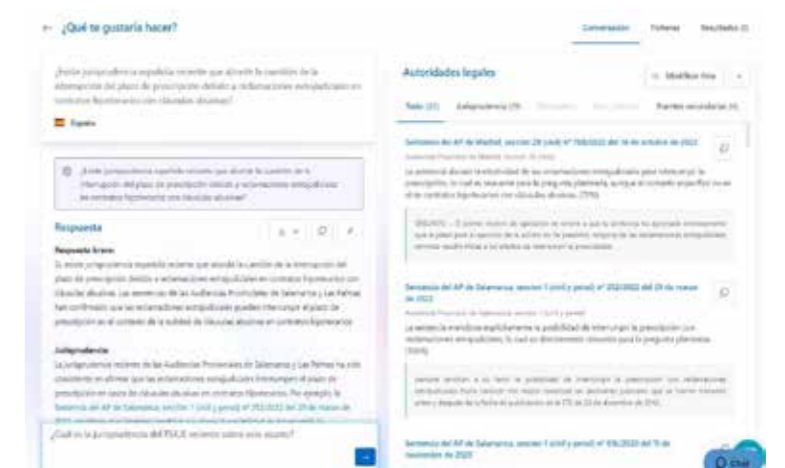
← ¿Qué te gustaría hacer?

Conversación Fichero Resultados (1)

¿Existe jurisprudencia española reciente que aborde la cuestión de la interrupción del plazo de prescripción debido a reclamaciones extrajudiciales en contratos hipotecarios con cláusulas abusivas?

España

¿Existe jurisprudencia española reciente que aborde la cuestión de la interrupción del plazo de prescripción debido a reclamaciones extrajudiciales en contratos hipotecarios con cláusulas abusivas?

Respuesta

Respuesta breve:

Sí, existe jurisprudencia española reciente que aborda la cuestión de la interrupción del plazo de prescripción debido a reclamaciones extrajudiciales en contratos hipotecarios con cláusulas abusivas. Las sentencias de las Audiencias Provinciales de Salamanca y Las Palmas han confirmado que las reclamaciones extrajudiciales pueden interrumpir el plazo de prescripción en el contexto de la nulidad de cláusulas abusivas en contratos hipotecarios.

Jurisprudencia:

La jurisprudencia reciente de las Audiencias Provinciales de Salamanca y Las Palmas ha sido consistente en afirmar que las reclamaciones extrajudiciales interrumpen el plazo de prescripción en casos de cláusulas abusivas en contratos hipotecarios. Por ejemplo, la Sentencia del AP de Salamanca, sección 1 (civil y penal) nº 252/2022 del 29 de marzo de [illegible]

¿Cuál es la jurisprudencia del TSJ..E reciente sobre este asunto?

Autoridades legales

Modificar filtro

Todo (22) Jurisprudencia (19) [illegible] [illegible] Fuentes secundarias (4)

Sentencia del AP de Madrid, sección 28 (civil) nº 768/2022 del 16 de octubre de 2022

Audiencia Provincial de Madrid, Sección 28 (Civil)

La sentencia discute la efectividad de las reclamaciones extrajudiciales para interrumpir la prescripción, lo cual es relevante para la pregunta planteada, aunque el contexto específico es de contratos hipotecarios con cláusulas abusivas. (75%)

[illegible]

Sentencia del AP de Salamanca, sección 1 (civil y penal) nº 252/2022 del 29 de marzo de 2022

Audiencia Provincial de Salamanca, sección 1 (civil y penal)

La sentencia menciona explícitamente la posibilidad de interrumpir la prescripción con reclamaciones extrajudiciales, lo cual es directamente relevante para la pregunta planteada. (94%)

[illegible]

Sentencia del AP de Salamanca, sección 1 (civil y penal) nº 616/2020 del 19 de noviembre de 2020

Chat